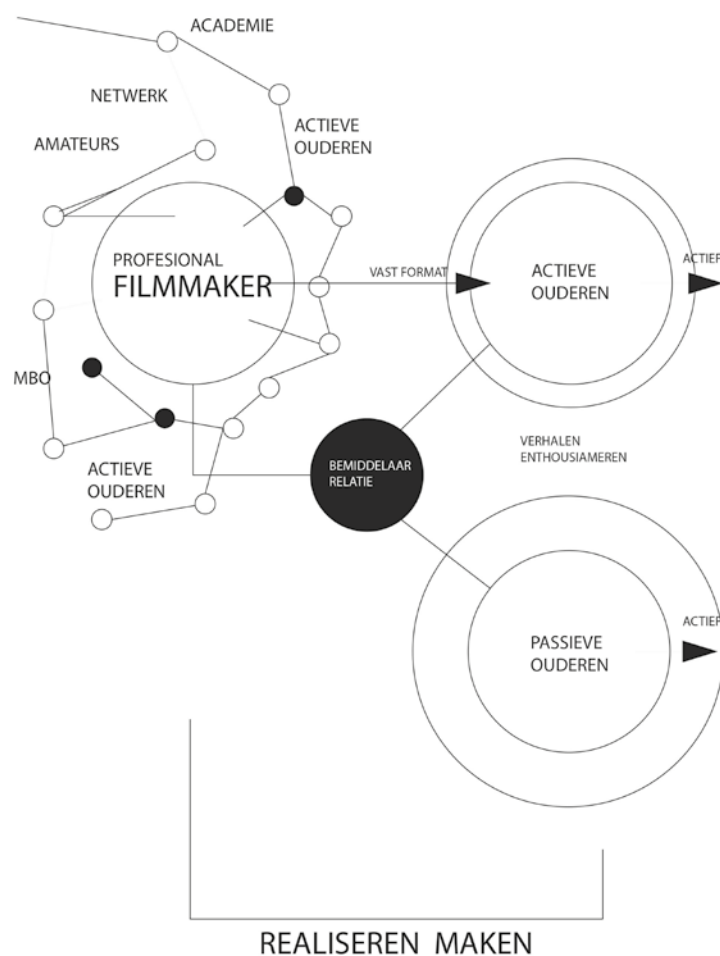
ACADEMIE

NETWERK

AMATEURS

ACTIEVE OUDEREN

PROFESIONAL FILMMAKER

VAST FORMAT

ACTIEVE OUDEREN

ACTIEF

MBO

BEMIDDELAAR RELATIE

VERHALEN ENTHOUSIAMEREN

ACTIEVE OUDEREN

PASSIEVE OUDEREN

ACTIEF

REALISEREN MAKEN